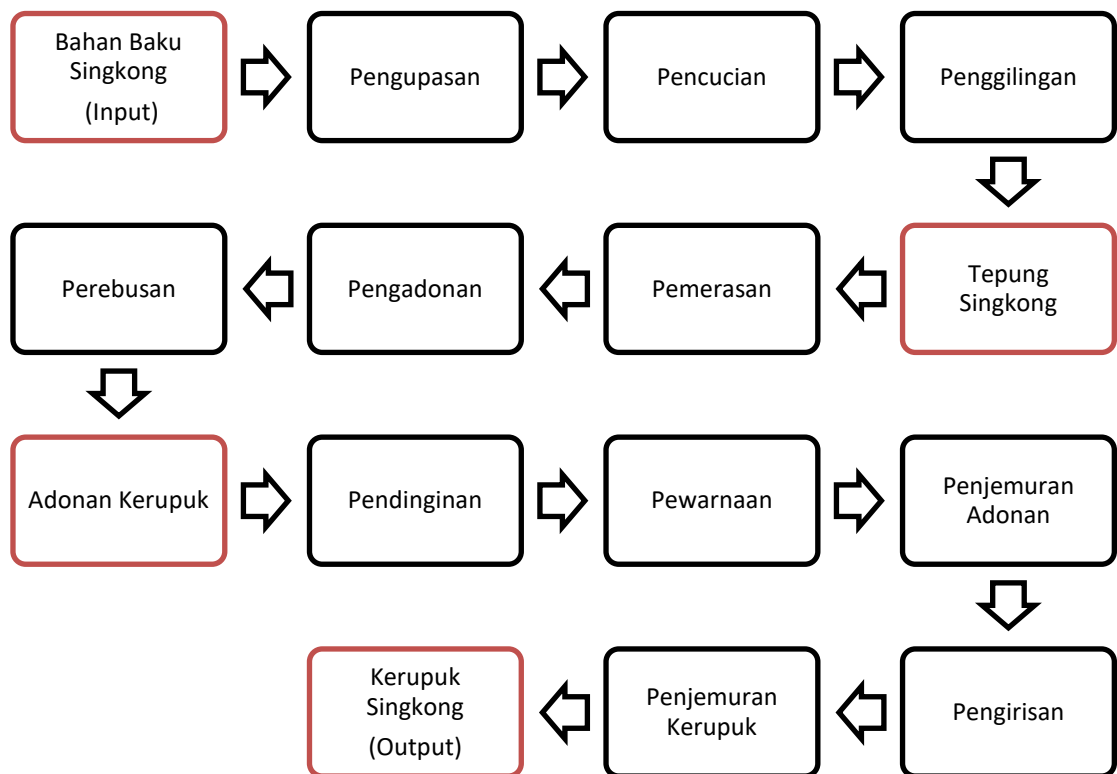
Bahan Baku Singkong (Input)

Pengupasan

Pencucian

Penggilingan

Tepung Singkong

Pemerasan

Pengadonan

Perebusan

Adonan Kerupuk

Pendinginan

Pewarnaan

Penjemuran Adonan

Pengirisan

Penjemuran Kerupuk

Kerupuk Singkong (Output)